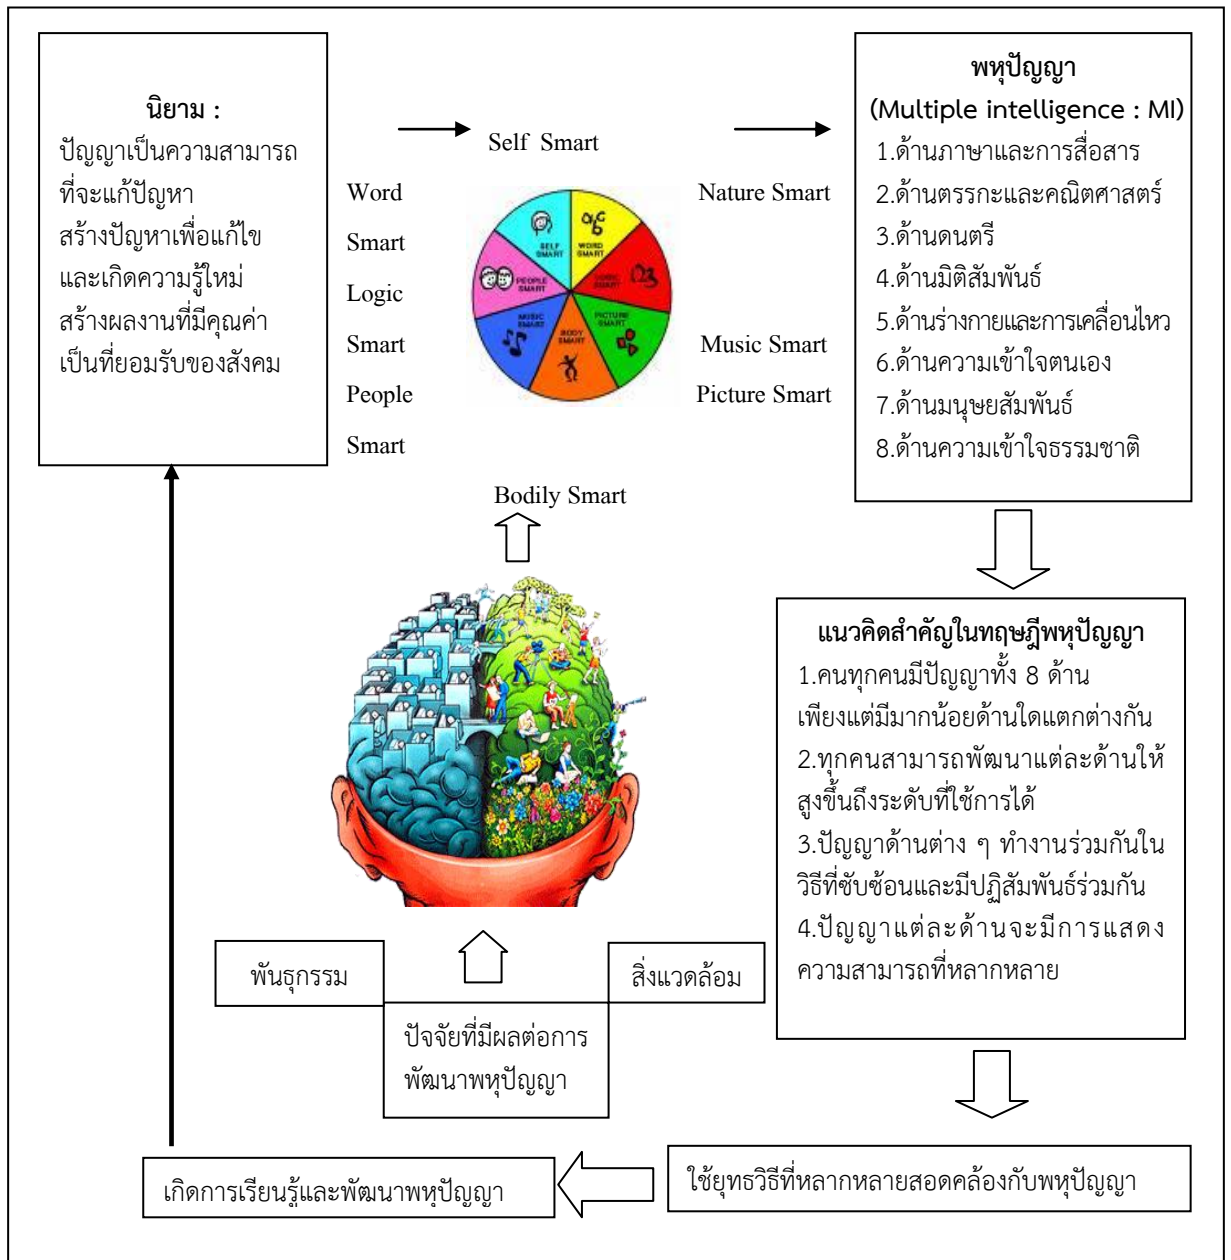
นิยาม :
ปัญญาเป็นความสามารถที่จะแก้ปัญหา สร้างปัญหาเพื่อแก้ไข และเกิดความรู้ใหม่ สร้างผลงานที่มีคุณค่า เป็นที่ยอมรับของสังคม

Self Smart

Word Smart

Logic Smart

People Smart

SELF SMART
WORD SMART
LOGIC SMART
PEOPLE SMART
MUSIC SMART
BODY SMART
PICTURE SMART

Nature Smart

Music Smart

Picture Smart

Bodily Smart

พหุปัญญา
(Multiple intelligence : MI)
1.ด้านภาษาและการสื่อสาร
2.ด้านตรรกะและคณิตศาสตร์
3.ด้านดนตรี
4.ด้านมิติสัมพันธ์
5.ด้านร่างกายและการเคลื่อนไหว
6.ด้านความเข้าใจตนเอง
7.ด้านมนุษยสัมพันธ์
8.ด้านความเข้าใจธรรมชาติ

แนวคิดสำคัญในทฤษฎีพหุปัญญา
1.คนทุกคนมีปัญญาทั้ง 8 ด้าน เพียงแต่มีมากน้อยด้านใดแตกต่างกัน
2.ทุกคนสามารถพัฒนาแต่ละด้านให้สูงขึ้นถึงระดับที่ใช้การได้
3.ปัญญาด้านต่าง ๆ ทำงานร่วมกันในวิธีที่ซับซ้อนและมีปฏิสัมพันธ์ร่วมกัน
4.ปัญญาแต่ละด้านจะมีการแสดงความสามารถที่หลากหลาย

พันธุกรรม

สิ่งแวดล้อม

ปัจจัยที่มีผลต่อการพัฒนาพหุปัญญา

เกิดการเรียนรู้และพัฒนาพหุปัญญา

ใช้ยุทธวิธีที่หลากหลายสอดคล้องกับพหุปัญญา